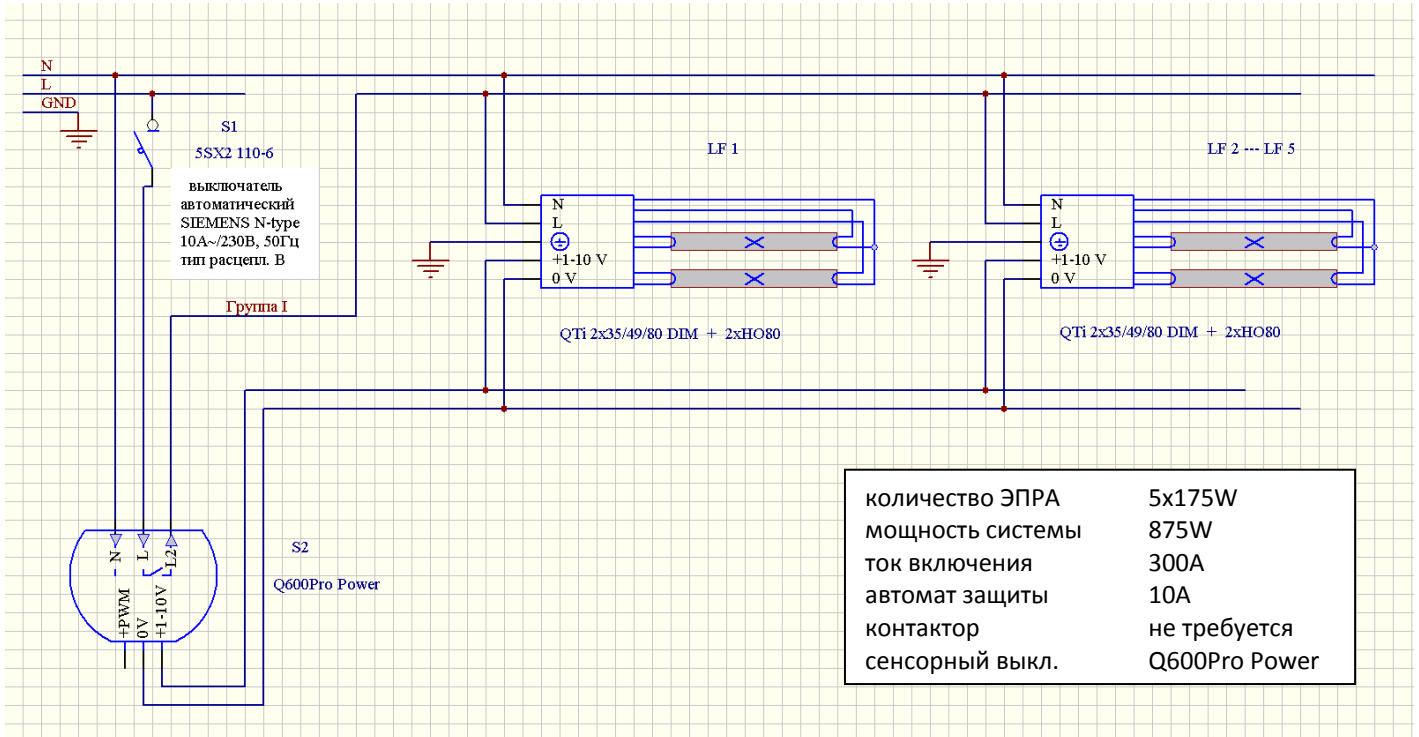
N
L
GND

S1
5SX2 110-6

выключатель автоматический SIEMENS N-type 10A~/230В, 50Гц тип расцепл. В

Группа I

LF 1

N
L
+1-10 V
0 V

QTi 2x35/49/80 DIM + 2xHO80

LF 2 --- LF 5

N
L
+1-10 V
0 V

QTi 2x35/49/80 DIM + 2xHO80

N
L
L2
+PWM
0V
+1-10V

S2

Q600Pro Power

| | |
|---|---|
| количество ЭПРА | 5x175W |
| мощность системы | 875W |
| ток включения | 300A |
| автомат защиты | 10A |
| контактор | не требуется |
| сенсорный выкл. | Q600Pro Power |